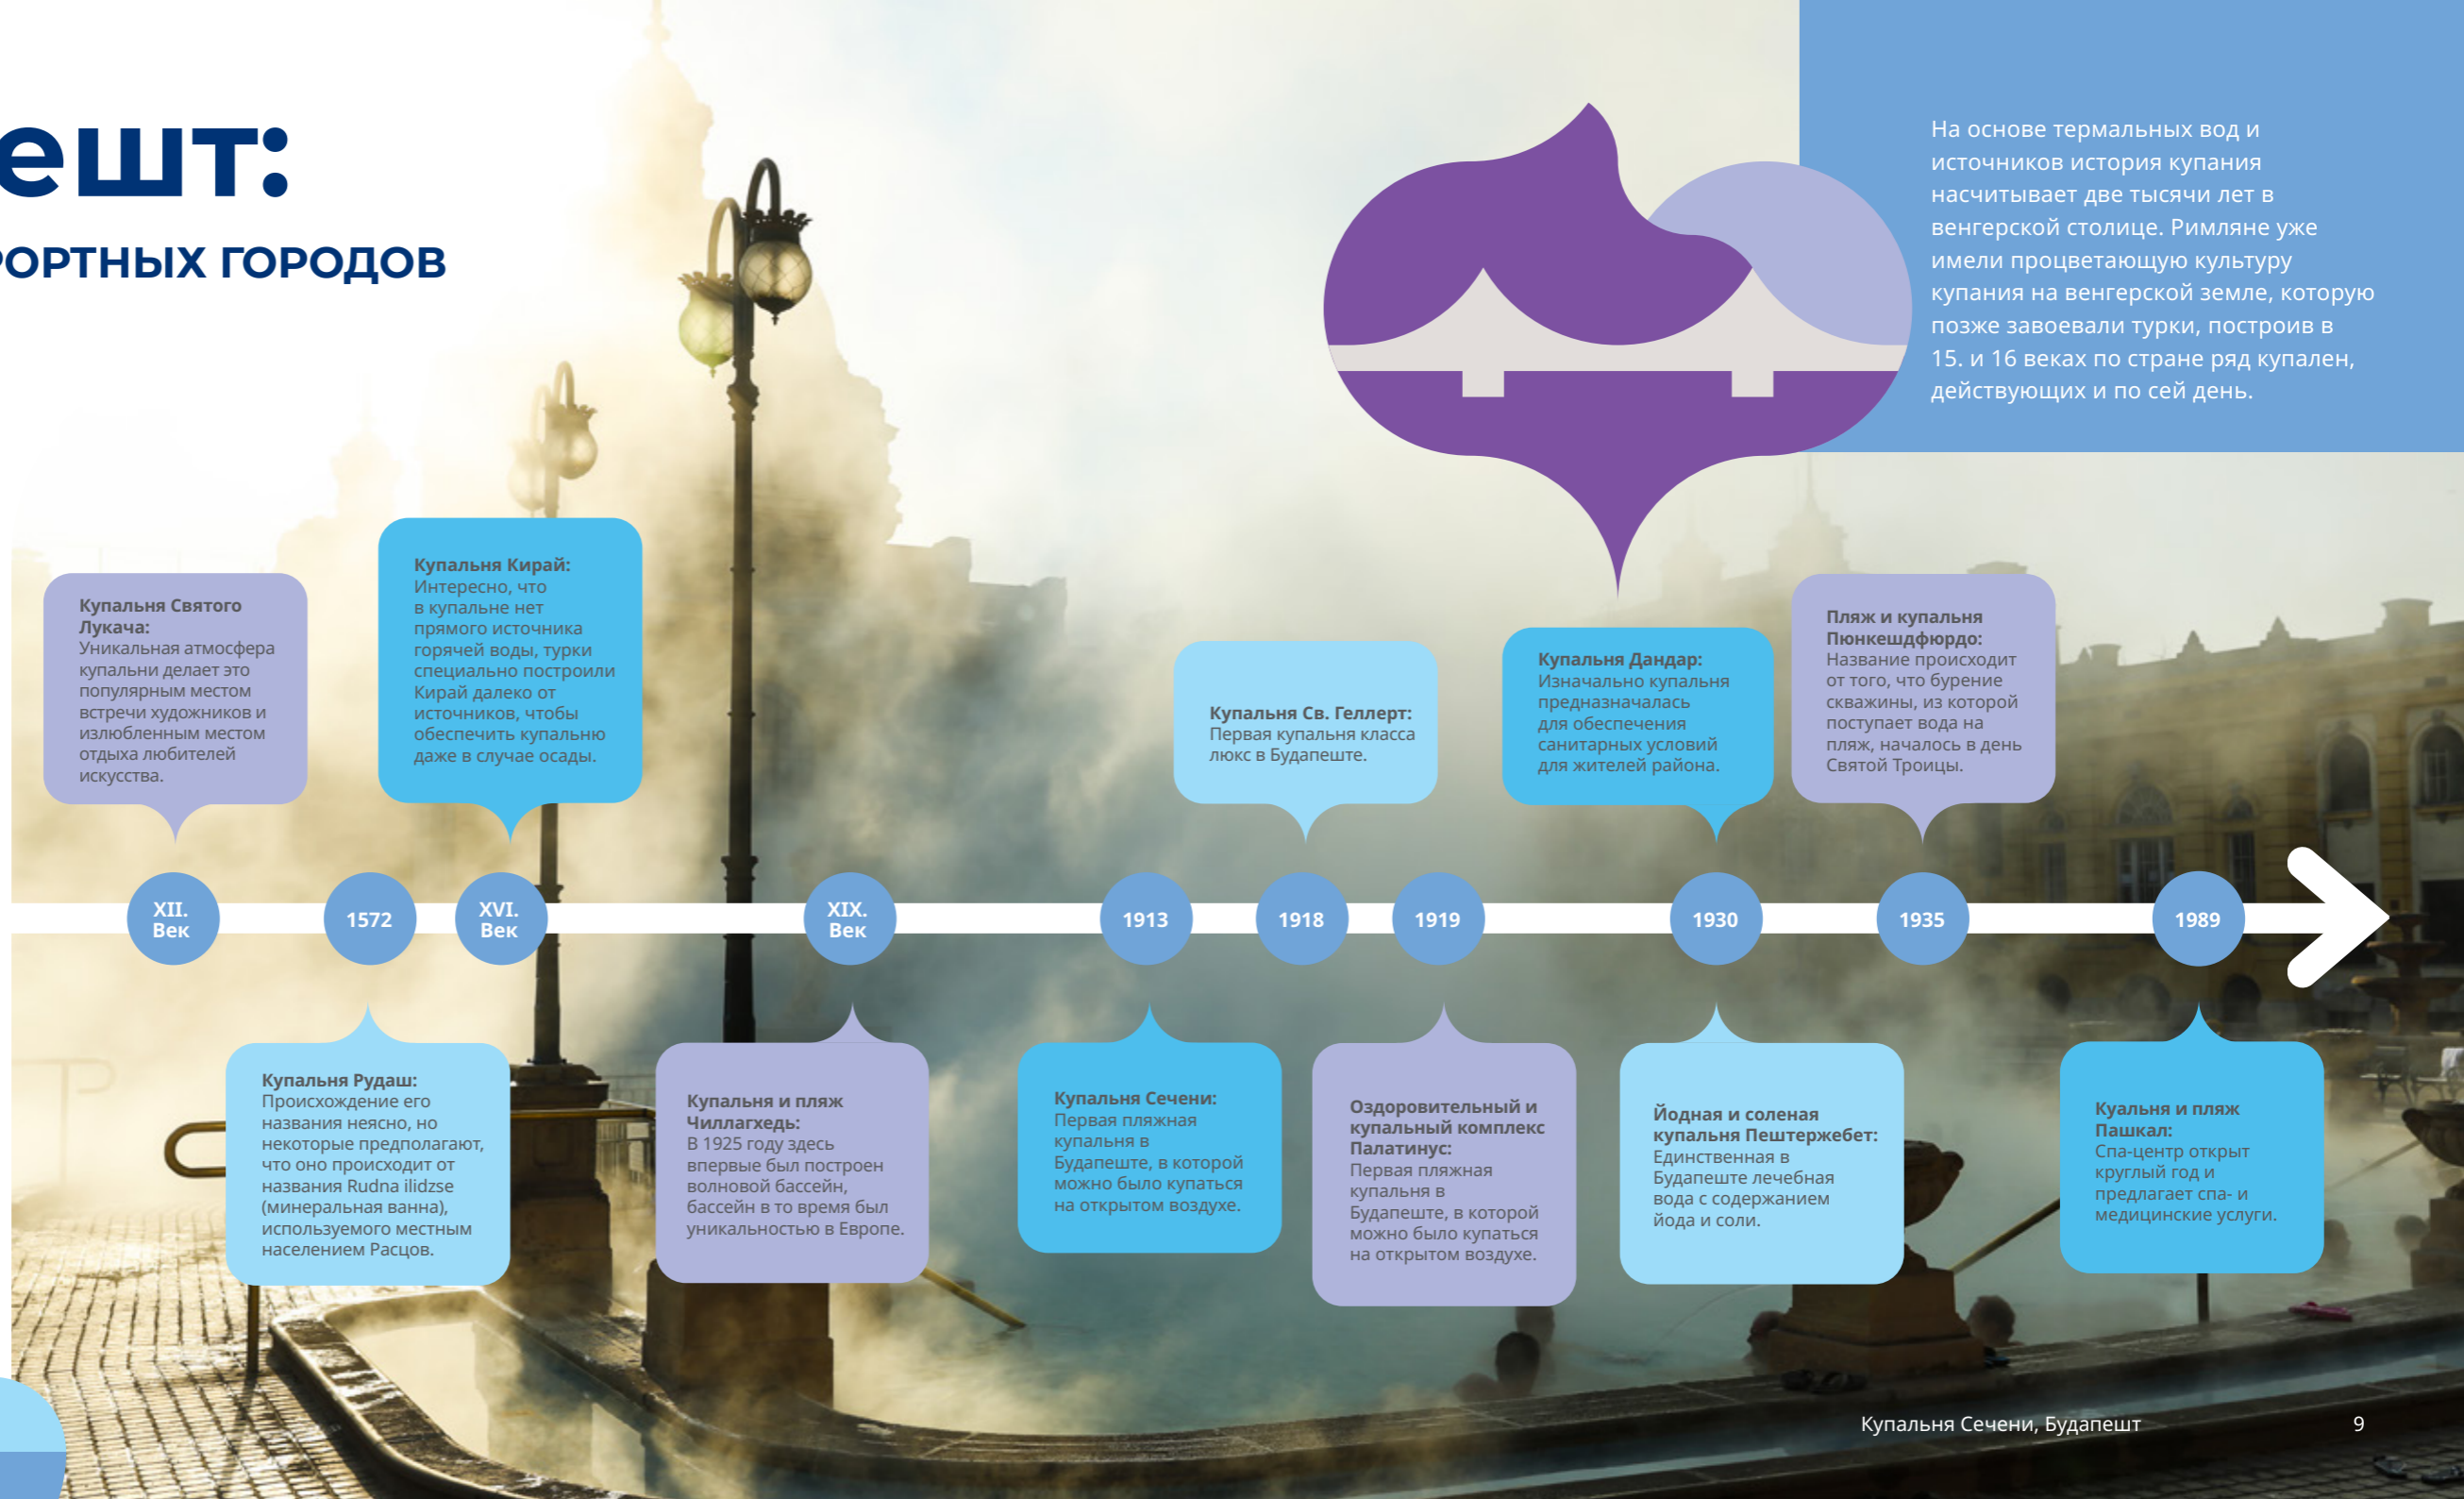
ешт:

ОРТНЫХ ГОРОДОВ

На основе термальных вод и источников история купания насчитывает две тысячи лет в венгерской столице. Римляне уже имели процветающую культуру купания на венгерской земле, которую позже завоевали турки, построив в 15. и 16 веках по стране ряд купален, действующих и по сей день.

**Купальня Святого Лукача:** Уникальная атмосфера купальни делает это популярным местом встречи художников и излюбленным местом отдыха любителей искусства.

**Купальня Кирай:** Интересно, что в купальне нет прямого источника горячей воды, турки специально построили Кирай далеко от источников, чтобы обеспечить купальню даже в случае осады.

**Купальня Св. Геллерт:** Первая купальня класса люкс в Будапеште.

**Купальня Дандар:** Изначально купальня предназначалась для обеспечения санитарных условий для жителей района.

**Пляж и купальня Пюнкешдфюрдо:** Название происходит от того, что бурение скважины, из которой поступает вода на пляж, началось в день Святой Троицы.

XII. Век | 1572 | XVI. Век | XIX. Век | 1913 | 1918 | 1919 | 1930 | 1935 | 1989

**Купальня Рудаш:** Происхождение его названия неясно, но некоторые предполагают, что оно происходит от названия Rudna ilidzse (минеральная ванна), используемого местным населением Расцов.

**Купальня и пляж Чиллагхедь:** В 1925 году здесь впервые был построен волновой бассейн, бассейн в то время был уникальностью в Европе.

**Купальня Сечени:** Первая пляжная купальня в Будапеште, в которой можно было купаться на открытом воздухе.

**Оздоровительный и купальный комплекс Палатинус:** Первая пляжная купальня в Будапеште, в которой можно было купаться на открытом воздухе.

**Йодная и соленая купальня Пештержебет:** Единственная в Будапеште лечебная вода с содержанием йода и соли.

**Куальня и пляж Пашкал:** Спа-центр открыт круглый год и предлагает спа- и медицинские услуги.

Купальня Сечени, Будапешт 9